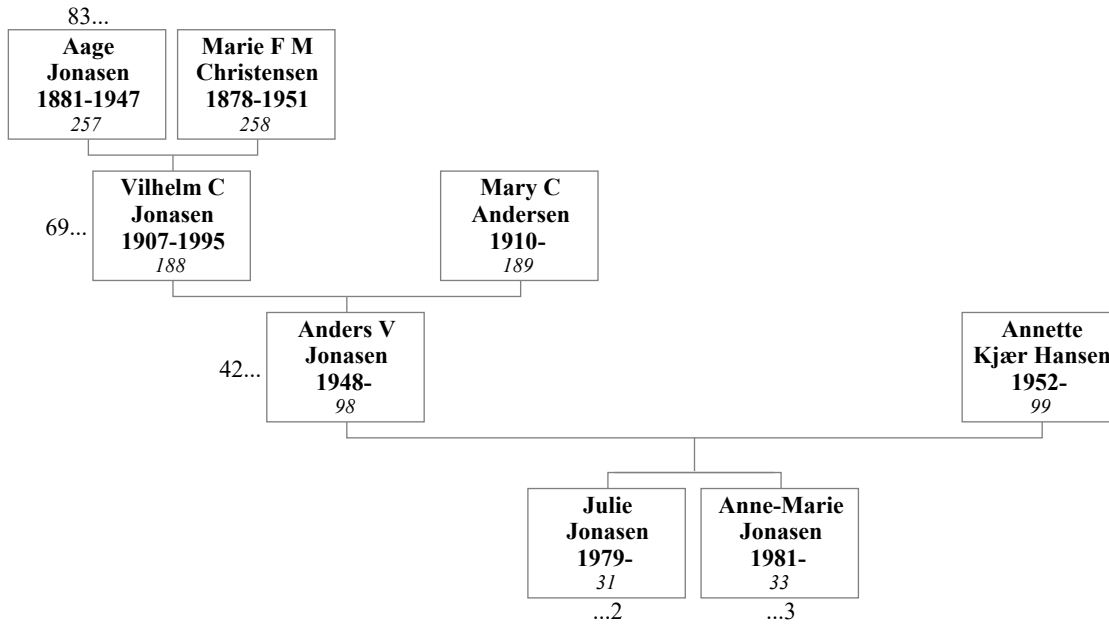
83...

**Aage Jonasen 1881-1947**
*257*

**Marie F M Christensen 1878-1951**
*258*

69...

**Vilhelm C Jonasen 1907-1995**
*188*

**Mary C Andersen 1910-**
*189*

42...

**Anders V Jonasen 1948-**
*98*

**Annette Kjær Hansen 1952-**
*99*

**Julie Jonasen 1979-**
*31*
...2

**Anne-Marie Jonasen 1981-**
*33*
...3